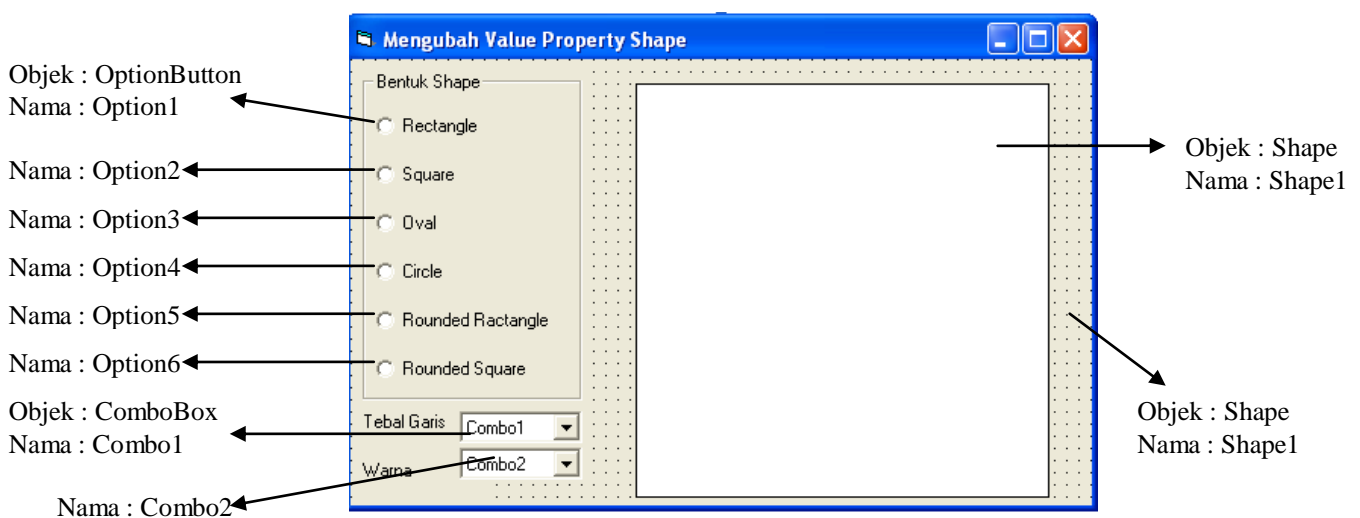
Mengubah Value Property Shape

Objek : OptionButton
Nama : Option1

Nama : Option2

Nama : Option3

Nama : Option4

Nama : Option5

Nama : Option6

Objek : ComboBox
Nama : Combo1

Nama : Combo2

Bentuk Shape

Rectangle

Square

Oval

Circle

Rounded Ractangle

Rounded Square

Tebal Garis

Combo1

Warna

Combo2

Objek : Shape
Nama : Shape1

Objek : Shape
Nama : Shape1